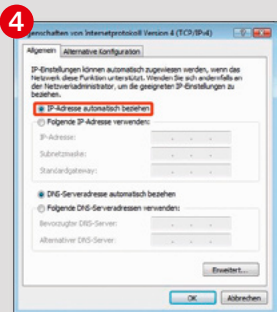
4

genschaften von Internetprotokoll Version 4 (TCP/IPv4)

Allgemein | Alternative Konfiguration

IP-Einstellungen können automatisch zugewiesen werden, wenn das Netzwerk diese Funktion unterstützt. Wenden Sie sich andernfalls an den Netzwerkadministrator, um die geeigneten IP-Einstellungen zu beziehen.

IP-Adresse automatisch beziehen

Folgende IP-Adresse verwenden:

IP-Adresse:

Subnetzmaske:

Standardgateway:

DNS-Serveradresse automatisch beziehen

Folgende DNS-Serveradressen verwenden:

Bevorzugter DNS-Server:

Alternativer DNS-Server:

Erweitert...

OK | Abbrechen